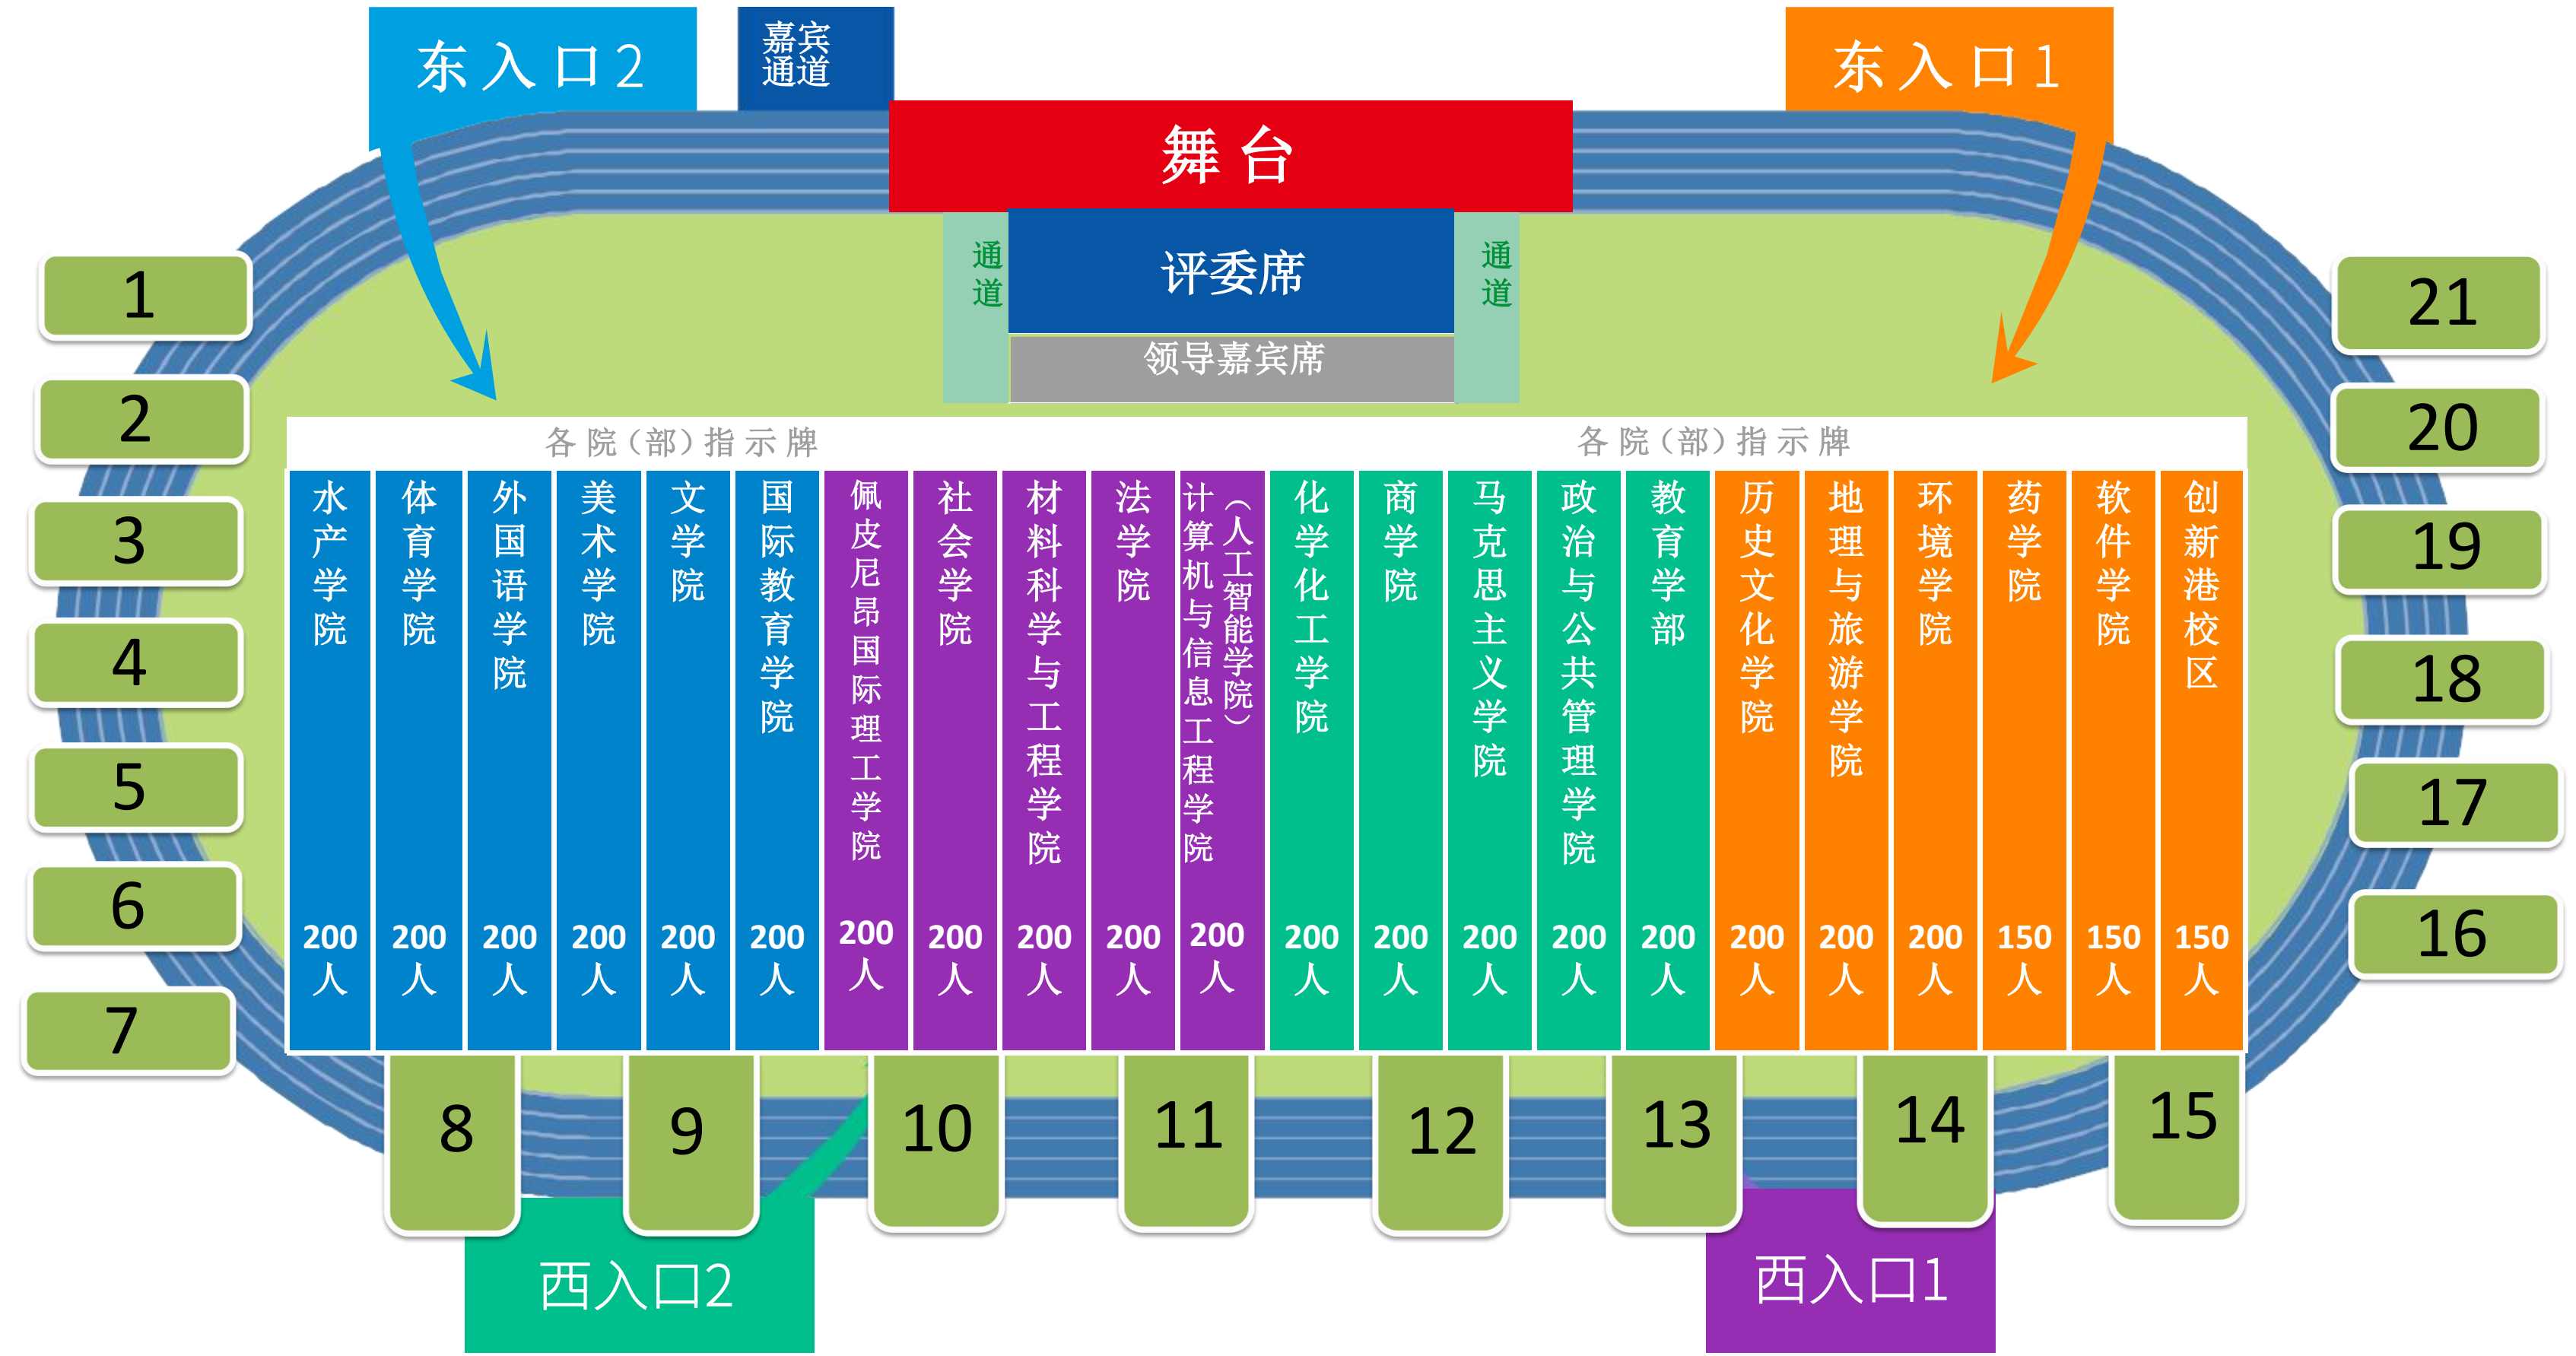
东入口2

嘉宾通道

东入口1

舞台

通道

评委席

通道

领导嘉宾席

各院（部）指示牌

各院（部）指示牌

1
2
3
4
5
6
7

21
20
19
18
17
16

| 水产学院 | 体育学院 | 外国语学院 | 美术学院 | 文学院 | 国际教育学院 | 佩皮尼昂国际理工学院 | 社会学院 | 材料科学与工程学院 | 法学院 | 计算机与信息工程学院（人工智能学院） | 化学化工学院 | 商学院 | 马克思主义学院 | 政治与公共管理学院 | 教育学部 | 历史文化学院 | 地理与旅游学院 | 环境学院 | 药学院 | 软件学院 | 创新港校区 |
|---|---|---|---|---|---|---|---|---|---|---|---|---|---|---|---|---|---|---|---|---|---|
| 200人 | 200人 | 200人 | 200人 | 200人 | 200人 | 200人 | 200人 | 200人 | 200人 | 200人 | 200人 | 200人 | 200人 | 200人 | 200人 | 200人 | 200人 | 200人 | 150人 | 150人 | 150人 |

8
9
10
11
12
13
14
15

西入口2

西入口1